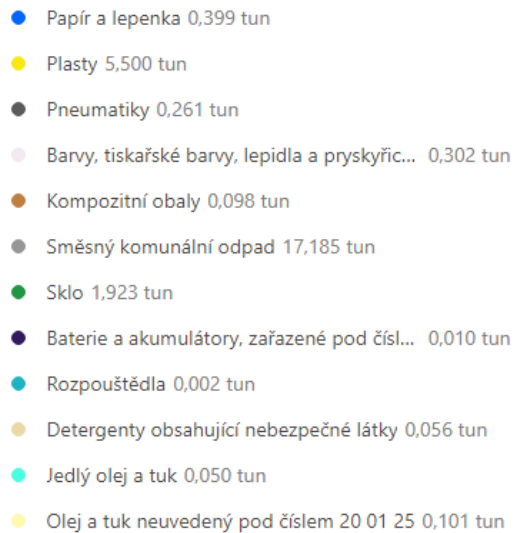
Papír a lepenka 0,399 tun

Plasty 5,500 tun

Pneumatiky 0,261 tun

Barvy, tiskařské barvy, lepidla a pryskyřic... 0,302 tun

Kompozitní obaly 0,098 tun

Směsný komunální odpad 17,185 tun

Sklo 1,923 tun

Baterie a akumulátory, zařazené pod čísl... 0,010 tun

Rozpouštědla 0,002 tun

Detergenty obsahující nebezpečné látky 0,056 tun

Jedlý olej a tuk 0,050 tun

Olej a tuk neuvedený pod číslem 20 01 25 0,101 tun